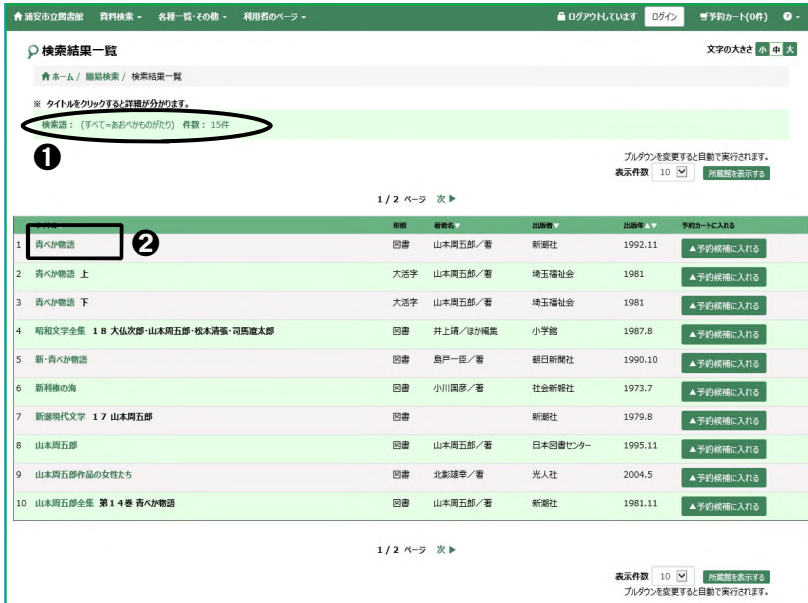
浦安市立図書館　資料検索　各種一覧・その他　利用者のページ　ログアウトしています　ログイン　予約カート(0件)

検索結果一覧

文字の大きさ　小　中　大

ホーム / 簡易検索 / 検索結果一覧

※ タイトルをクリックすると詳細が分かります。

検索語：（すべて=あおべかものがたり）　件数：15件

❶

プルダウンを変更すると自動で実行されます。
表示件数 10　所蔵館を表示する

1 / 2 ページ　次 ▶

| | タイトル | 形態 | 著者名 | 出版者 | 出版年 | 予約カートに入れる |
|---|---|---|---|---|---|---|
| 1 | 青べか物語 ❷ | 図書 | 山本周五郎／著 | 新潮社 | 1992.11 | ▲予約候補に入れる |
| 2 | 青べか物語 上 | 大活字 | 山本周五郎／著 | 埼玉福祉会 | 1981 | ▲予約候補に入れる |
| 3 | 青べか物語 下 | 大活字 | 山本周五郎／著 | 埼玉福祉会 | 1981 | ▲予約候補に入れる |
| 4 | 昭和文学全集 18 大仏次郎・山本周五郎・松本清張・司馬遼太郎 | 図書 | 井上靖／ほか編集 | 小学館 | 1987.8 | ▲予約候補に入れる |
| 5 | 新・青べか物語 | 図書 | 島戸一臣／著 | 朝日新聞社 | 1990.10 | ▲予約候補に入れる |
| 6 | 新利根の海 | 図書 | 小川国彦／著 | 社会新報社 | 1973.7 | ▲予約候補に入れる |
| 7 | 新潮現代文学 17 山本周五郎 | 図書 | | 新潮社 | 1979.8 | ▲予約候補に入れる |
| 8 | 山本周五郎 | 図書 | 山本周五郎／著 | 日本図書センター | 1995.11 | ▲予約候補に入れる |
| 9 | 山本周五郎作品の女性たち | 図書 | 北影雄幸／著 | 光人社 | 2004.5 | ▲予約候補に入れる |
| 10 | 山本周五郎全集 第14巻 青べか物語 | 図書 | 山本周五郎／著 | 新潮社 | 1981.11 | ▲予約候補に入れる |

1 / 2 ページ　次 ▶

表示件数 10　所蔵館を表示する
プルダウンを変更すると自動で実行されます。